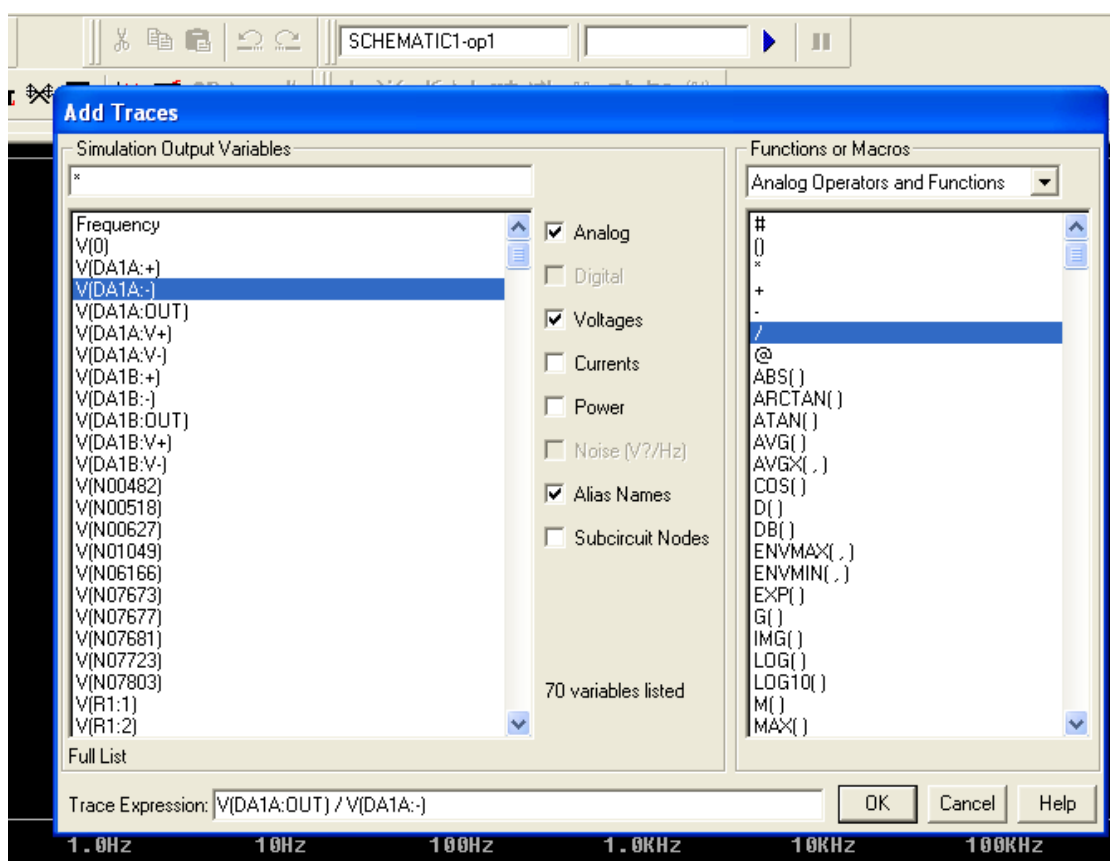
SCHEMATIC1-op1

Add Traces

Simulation Output Variables

*

Frequency
V(0)
V(DA1A:+)
V(DA1A:-)
V(DA1A:OUT)
V(DA1A:V+)
V(DA1A:V-)
V(DA1B:+)
V(DA1B:-)
V(DA1B:OUT)
V(DA1B:V+)
V(DA1B:V-)
V(N00482)
V(N00518)
V(N00627)
V(N01049)
V(N06166)
V(N07673)
V(N07677)
V(N07681)
V(N07723)
V(N07803)
V(R1:1)
V(R1:2)

Full List

Analog
Digital
Voltages
Currents
Power
Noise (V?/Hz)
Alias Names
Subcircuit Nodes

70 variables listed

Functions or Macros

Analog Operators and Functions

#
()
*
+
-
/
@
ABS()
ARCTAN()
ATAN()
AVG()
AVGX(,)
COS()
D()
DB()
ENVMAX(,)
ENVMIN(,)
EXP()
G()
IMG()
LOG()
LOG10()
M()
MAX()

Trace Expression: V(DA1A:OUT) / V(DA1A:-)

OK Cancel Help

1.0Hz 10Hz 100Hz 1.0KHz 10KHz 100KHz